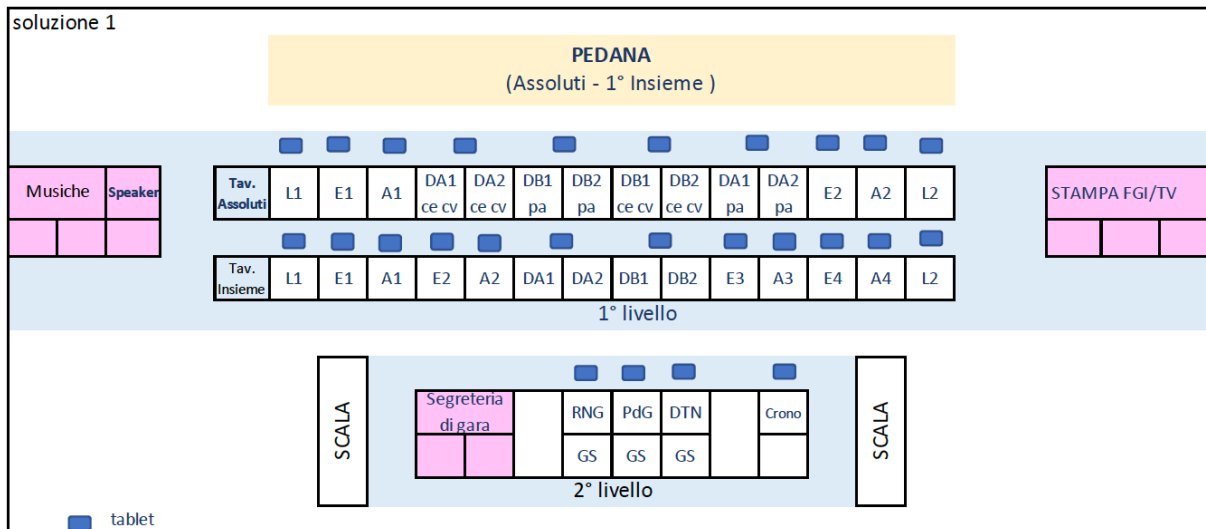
soluzione 1

PEDANA
(Assoluti - 1° Insieme )

Musiche Speaker

| Tav. Assoluti | L1 | E1 | A1 | DA1 ce cv | DA2 ce cv | DB1 pa | DB2 pa | DB1 ce cv | DB2 ce cv | DA1 pa | DA2 pa | E2 | A2 | L2 |
|---|---|---|---|---|---|---|---|---|---|---|---|---|---|---|

| Tav. Insieme | L1 | E1 | A1 | E2 | A2 | DA1 | DA2 | DB1 | DB2 | E3 | A3 | E4 | A4 | L2 |
|---|---|---|---|---|---|---|---|---|---|---|---|---|---|---|

STAMPA FGI/TV

1° livello

SCALA

| Segreteria di gara | | RNG | PdG | DTN | | Crono |
|---|---|---|---|---|---|---|
| | | GS | GS | GS | | |

SCALA

2° livello

tablet